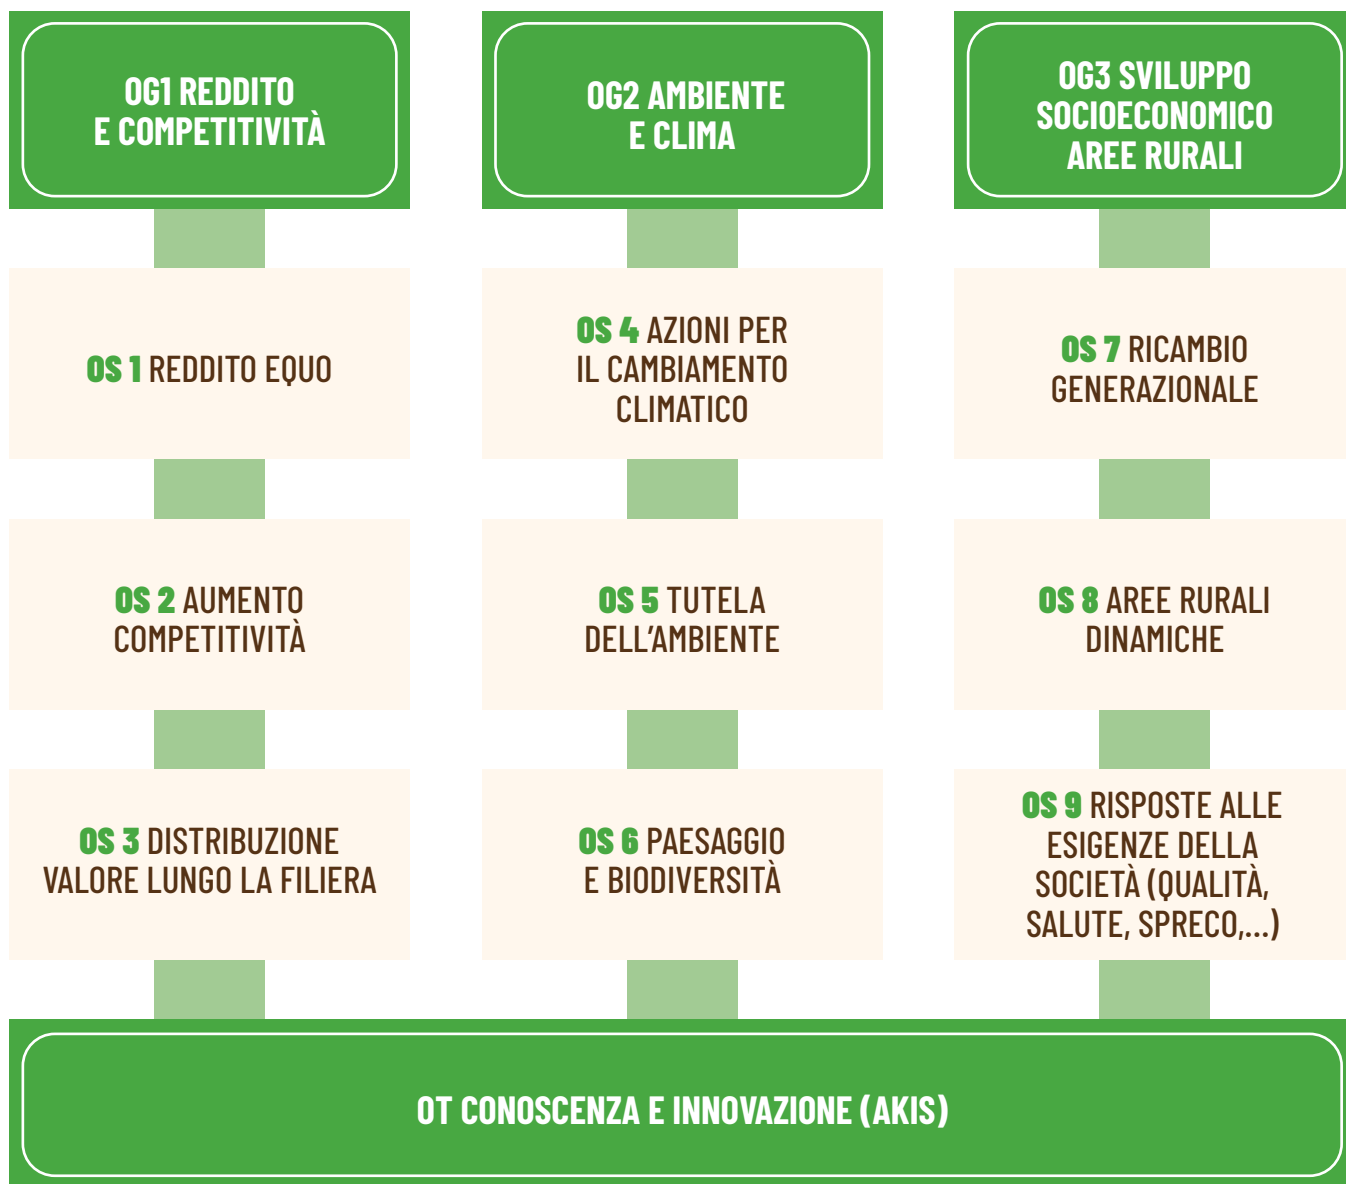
OG1 REDDITO E COMPETITIVITÀ

OG2 AMBIENTE E CLIMA

OG3 SVILUPPO SOCIOECONOMICO AREE RURALI

OS 1 REDDITO EQUO

OS 4 AZIONI PER IL CAMBIAMENTO CLIMATICO

OS 7 RICAMBIO GENERAZIONALE

OS 2 AUMENTO COMPETITIVITÀ

OS 5 TUTELA DELL'AMBIENTE

OS 8 AREE RURALI DINAMICHE

OS 3 DISTRIBUZIONE VALORE LUNGO LA FILIERA

OS 6 PAESAGGIO E BIODIVERSITÀ

OS 9 RISPOSTE ALLE ESIGENZE DELLA SOCIETÀ (QUALITÀ, SALUTE, SPRECO,...)

OT CONOSCENZA E INNOVAZIONE (AKIS)